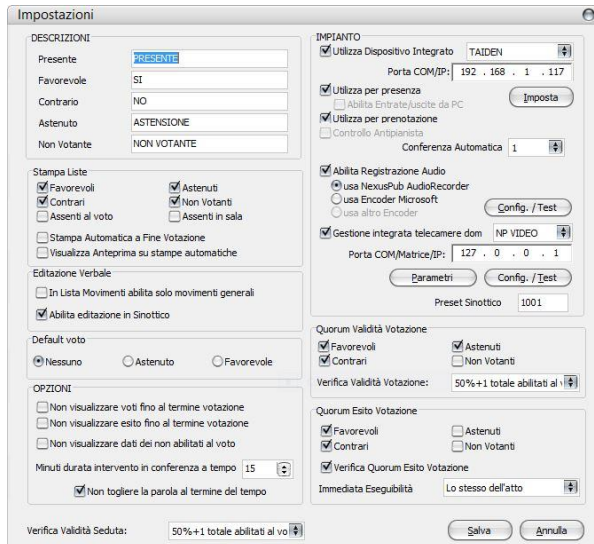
Impostazioni

DESCRIZIONI
Presente PRESENTE
Favorevole SI
Contrario NO
Astenuto ASTENSIONE
Non Votante NON VOTANTE

Stampa Liste
Favorevoli
Astenuti
Contrari
Non Votanti
Assenti al voto
Assenti in sala
Stampa Automatica a Fine Votazione
Visualizza Anteprima su stampe automatiche

Editazione Verbale
In Lista Movimenti abilita solo movimenti generali
Abilita editazione in Sinottico

Default voto
Nessuno
Astenuto
Favorevole

OPZIONI
Non visualizzare voti fino al termine votazione
Non visualizzare esito fino al termine votazione
Non visualizzare dati dei non abilitati al voto
Minuti durata intervento in conferenza a tempo 15
Non togliere la parola al termine del tempo

Verifica Validità Seduta: 50%+1 totale abilitati al vo

IMPIANTO
Utilizza Dispositivo Integrato TAIDEN
Porta COM/IP: 192 . 168 . 1 . 117
Utilizza per presenza
Abilita Entrate/uscite da PC
Imposta
Utilizza per prenotazione
Controllo Antipianista
Conferenza Automatica 1
Abilita Registrazione Audio
usa NexusPub AudioRecorder
usa Encoder Microsoft
usa altro Encoder
Config. / Test
Gestione integrata telecamere dom NP VIDEO
Porta COM/Matrice/IP: 127 . 0 . 0 . 1
Parametri
Config. / Test
Preset Sinottico 1001

Quorum Validità Votazione
Favorevoli
Astenuti
Contrari
Non Votanti
Verifica Validità Votazione: 50%+1 totale abilitati al v

Quorum Esito Votazione
Favorevoli
Astenuti
Contrari
Non Votanti
Verifica Quorum Esito Votazione
Immediata Eseguibilità Lo stesso dell'atto

Salva
Annulla